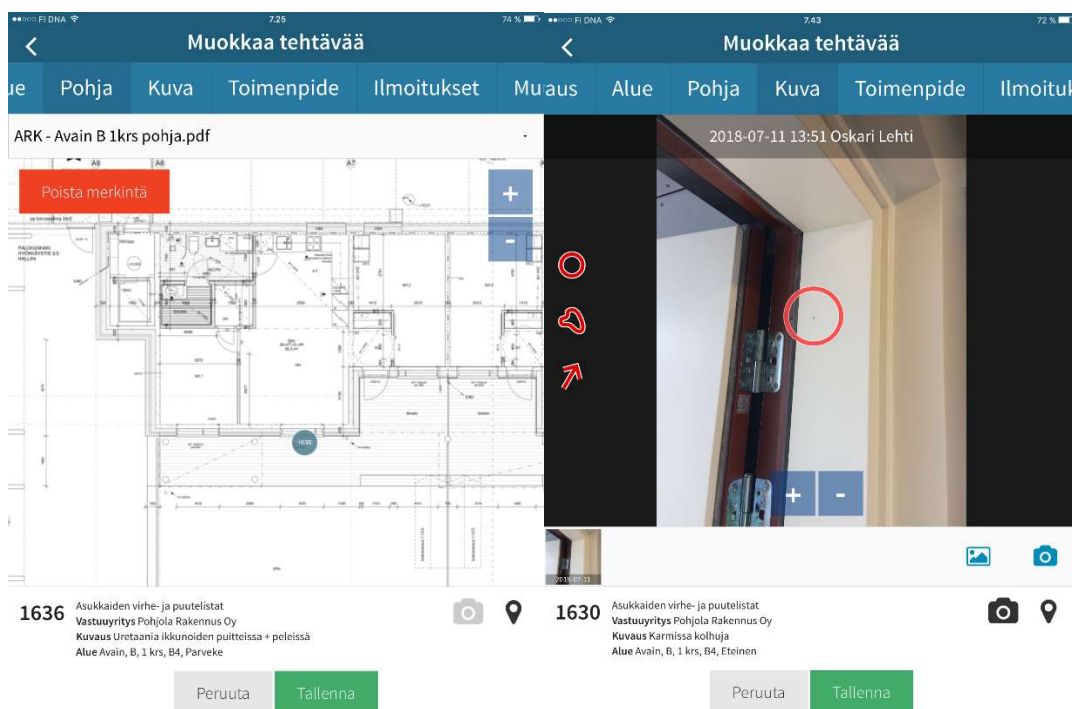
●●○○○ FI DNA 7.25 74 %

Muokkaa tehtävää

ue Pohja Kuva Toimenpide Ilmoitukset Mu

ARK - Avain B 1krs pohja.pdf

Poista merkintä

+

-

1636

1636 Asukkaiden virhe- ja puutelistat
**Vastuuyritys** Pohjola Rakennus Oy
**Kuvaus** Uretaania ikkunoiden puitteissa + peleissä
**Alue** Avain, B, 1 krs, B4, Parveke

Peruuta Tallenna

●●○○○ FI DNA 7.43 72 %

Muokkaa tehtävää

aus Alue Pohja Kuva Toimenpide Ilmoituk

2018-07-11 13:51 Oskari Lehti

+ -

2018-07-11

1630 Asukkaiden virhe- ja puutelistat
**Vastuuyritys** Pohjola Rakennus Oy
**Kuvaus** Karmissa kolhuja
**Alue** Avain, B, 1 krs, B4, Eteinen

Peruuta Tallenna